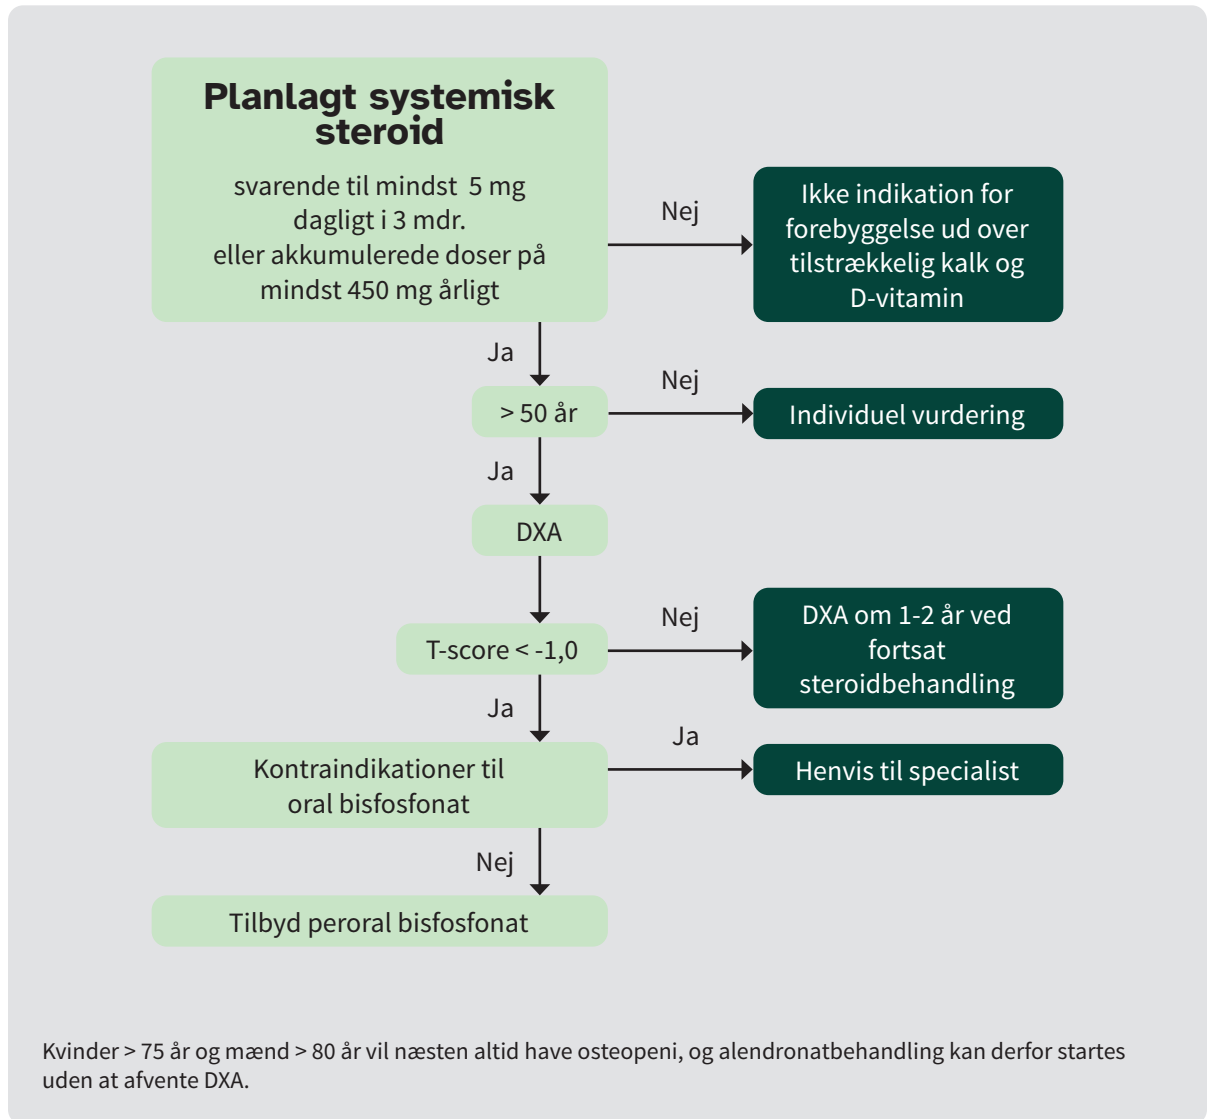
Planlagt systemisk steroid

svarende til mindst 5 mg dagligt i 3 mdr. eller akkumulerede doser på mindst 450 mg årligt

Nej

Ikke indikation for forebyggelse ud over tilstrækkelig kalk og D-vitamin

Ja

> 50 år

Nej

Individuel vurdering

Ja

DXA

T-score < -1,0

Nej

DXA om 1-2 år ved fortsat steroidbehandling

Ja

Kontraindikationer til oral bisfosfonat

Ja

Henvis til specialist

Nej

Tilbyd peroral bisfosfonat

Kvinder > 75 år og mænd > 80 år vil næsten altid have osteopeni, og alendronatbehandling kan derfor startes uden at afvente DXA.